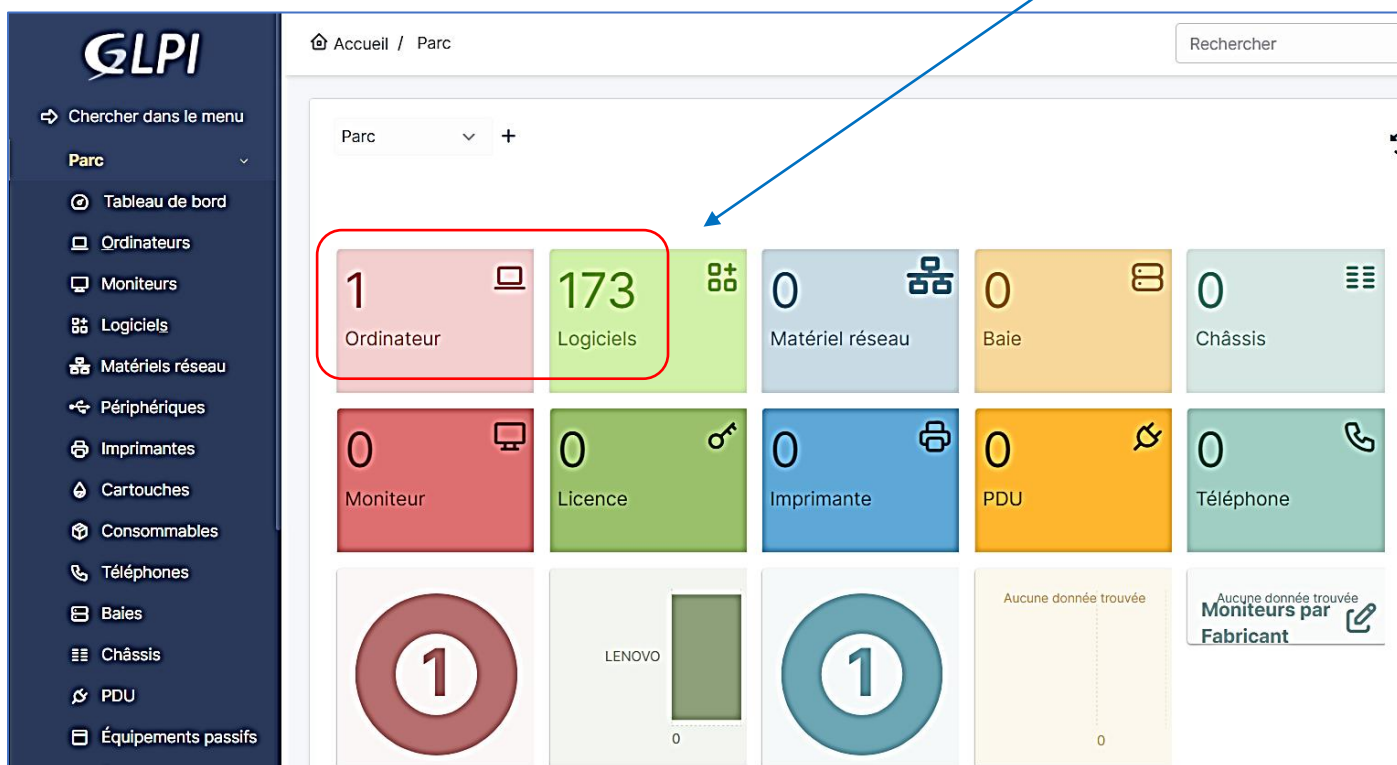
GLPI

Chercher dans le menu

Parc

Tableau de bord

Ordinateurs

Moniteurs

Logiciels

Matériels réseau

Périphériques

Imprimantes

Cartouches

Consommables

Téléphones

Baies

Châssis

PDU

Équipements passifs

Accueil / Parc

Rechercher

Parc

+

1
Ordinateur

173
Logiciels

0
Matériel réseau

0
Baie

0
Châssis

0
Moniteur

0
Licence

0
Imprimante

0
PDU

0
Téléphone

1

LENOVO

0

1

Aucune donnée trouvée

0

Aucune donnée trouvée
Moniteurs par Fabricant